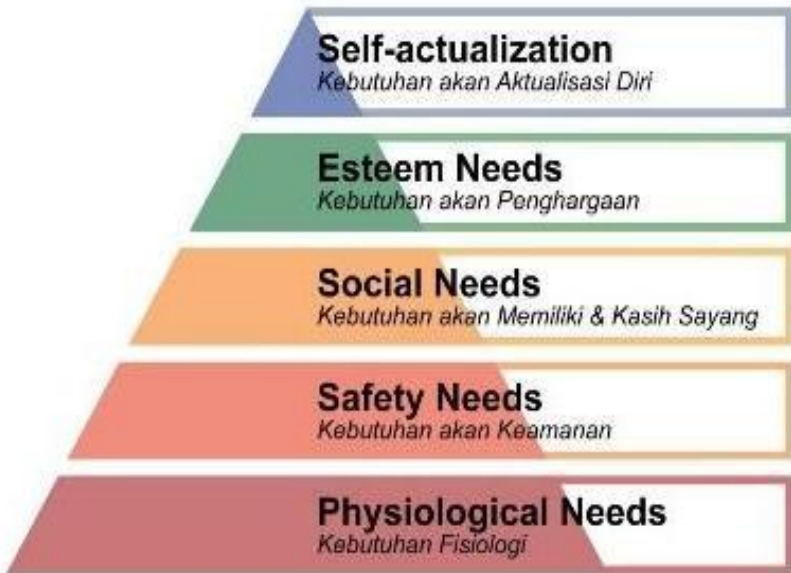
Self-actualization
Kebutuhan akan Aktualisasi Diri

Esteem Needs
Kebutuhan akan Penghargaan

Social Needs
Kebutuhan akan Memiliki & Kasih Sayang

Safety Needs
Kebutuhan akan Keamanan

Physiological Needs
Kebutuhan Fisiologi